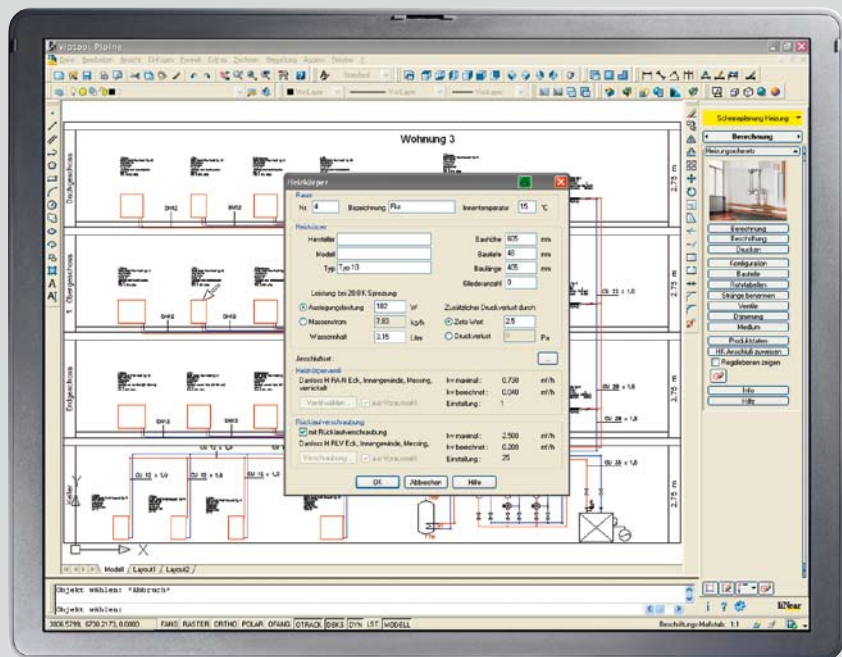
Wohnung 3

Heizkörper

Basis

Nr. 4 Bezeichnung Flur Innentemperatur 15 °C

Heizkörper

Hersteller

Modell

Typ Typ 10

Bautiefe 605 mm

Bauhöhe 48 mm

Baulänge 405 mm

Gliederanzahl 0

Leistung bei 20 K Spreizung

Auslegungsleistung 182 W

Massenstrom 7.83 kg/h

Wasserinhalt 3.15 Liter

Zusätzlicher Druckverlust durch

Zeta Wert 2.5

Druckverlust 0 Pa

Anschluss:

Heizkörperventil

Danfoss M RA-N Eck, Innengewinde, Messing, vernickelt

kv maximal: 0,730 m³/h

kv berechnet: 0,040 m³/h

Einstellung: 1

Ventil wählen... aus Vorauswahl

Rücklaufverschraubung

mit Rücklaufverschraubung

Danfoss M RLV Eck, Innengewinde, Messing,

kv maximal: 2,500 m³/h

kv berechnet: 0,200 m³/h

Einstellung: 25

Verschraubung... aus Vorauswahl

OK Abbrechen Hilfe

Dachgeschoss

Obergeschoss

Erdgeschoss

Keller

Modell Layout1 Layout2

Schemaplanung Heizung

Berechnung

Heizungsschema

Berechnung

Beschriftung

Drucken

Konfiguration

Bauteile

Rohrtabellen

Stränge benennen

Ventile

Dämmung

Medium

Produktdaten

HK-Anschluß zuweisen

Regelebenen zeigen

Info

Hilfe

Objekt wählen: *Abbruch*

Objekt wählen:

FANG RASTER ORTHO POLAR OFANG OTRACK DBKS DYN LST MODELL

Beschriftungs-Maßstab: 1:1

liNear